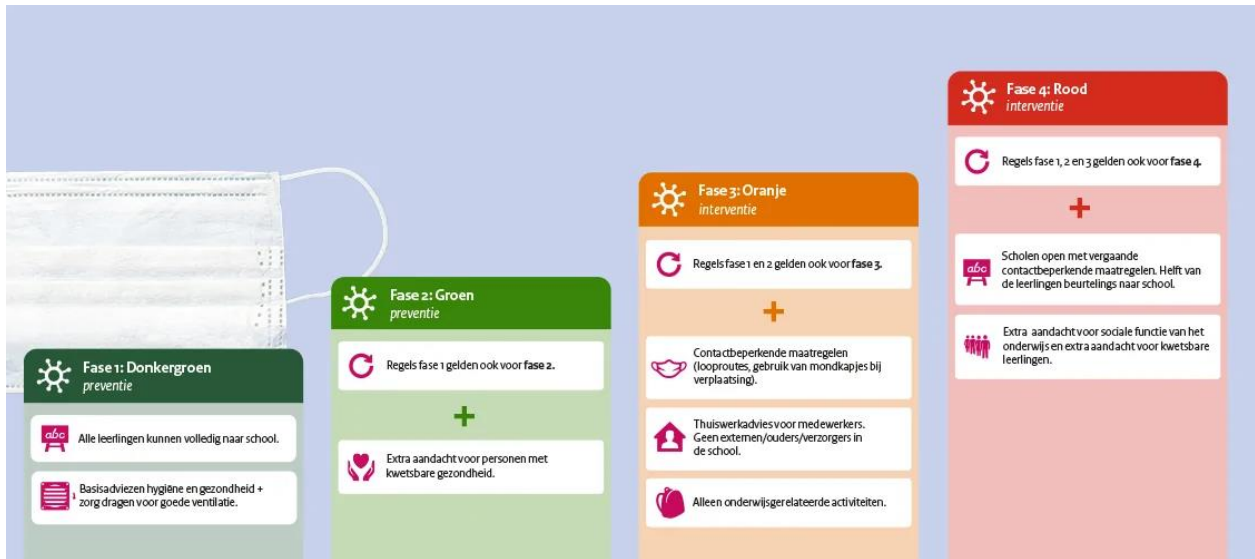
Fase 1: Donkergroen
preventie

abc
Alle leerlingen kunnen volledig naar school.

Basisadviezen hygiëne en gezondheid + zorg dragen voor goede ventilatie.

Fase 2: Groen
preventie

Regels fase 1 gelden ook voor **fase 2.**

+

Extra aandacht voor personen met kwetsbare gezondheid.

Fase 3: Oranje
interventie

Regels fase 1 en 2 gelden ook voor **fase 3.**

+

Contactbeperkende maatregelen (looproutes, gebruik van mondkapjes bij verplaatsing).

Thuiswerkadvies voor medewerkers. Geen externen/ouders/verzorgers in de school.

Alleen onderwijsgerelateerde activiteiten.

Fase 4: Rood
interventie

Regels fase 1, 2 en 3 gelden ook voor **fase 4.**

+

abc
Scholen open met vergaande contactbeperkende maatregelen. Helft van de leerlingen beurtelings naar school.

Extra aandacht voor sociale functie van het onderwijs en extra aandacht voor kwetsbare leerlingen.